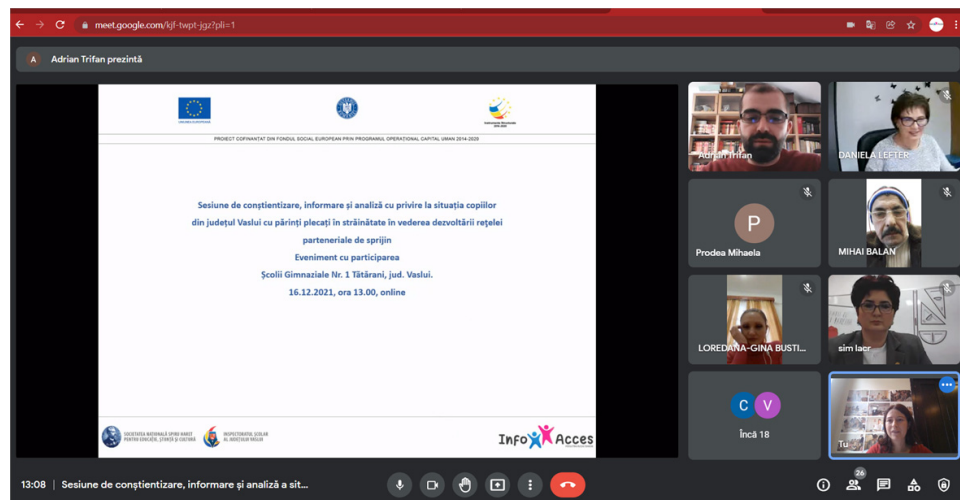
meet.google.com/kjf-twpt-jgz?pli=1

A Adrian Trifan prezintă

PROIECT COFINANȚAT DIN FONDUL SOCIAL EUROPEAN PRIN PROGRAMUL OPERAȚIONAL CAPITAL UMAN 2014-2020

Sesiune de conștientizare, informare și analiză cu privire la situația copiilor din județul Vaslui cu părinți plecați în străinătate în vederea dezvoltării rețelei parteneriale de sprijin
Eveniment cu participarea
Școlii Gimnaziale Nr. 1 Tătărani, jud. Vaslui.
16.12.2021, ora 13.00, online

Info Acces

Adrian Trifan
DANIELA LEFTER
P
Prodea Mihaela
MIHAI BALAN
LOREDANA-GINA BUSTI...
sim lacr
C V
Încă 18
Tu

13:08 | Sesiune de conștientizare, informare și analiză a sit...
26